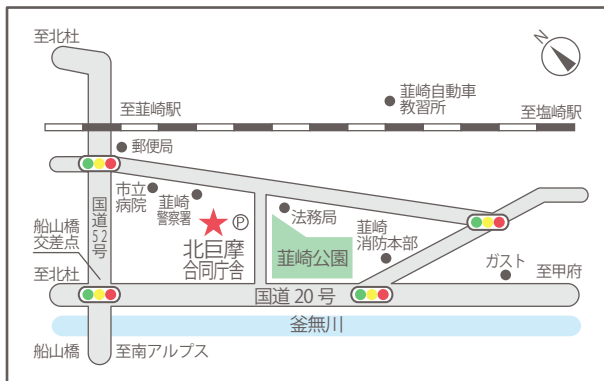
至北杜

N

韮崎自動車
教習所

至韮崎駅

至塩崎駅

郵便局

市立
病院

韮崎
警察署

国道52号

P

北巨摩
合同庁舎

法務局

韮崎公園

韮崎
消防本部

ガスト

至甲府

船山橋
交差点

至北杜

国道 20 号

釜無川

船山橋

至南アルプス